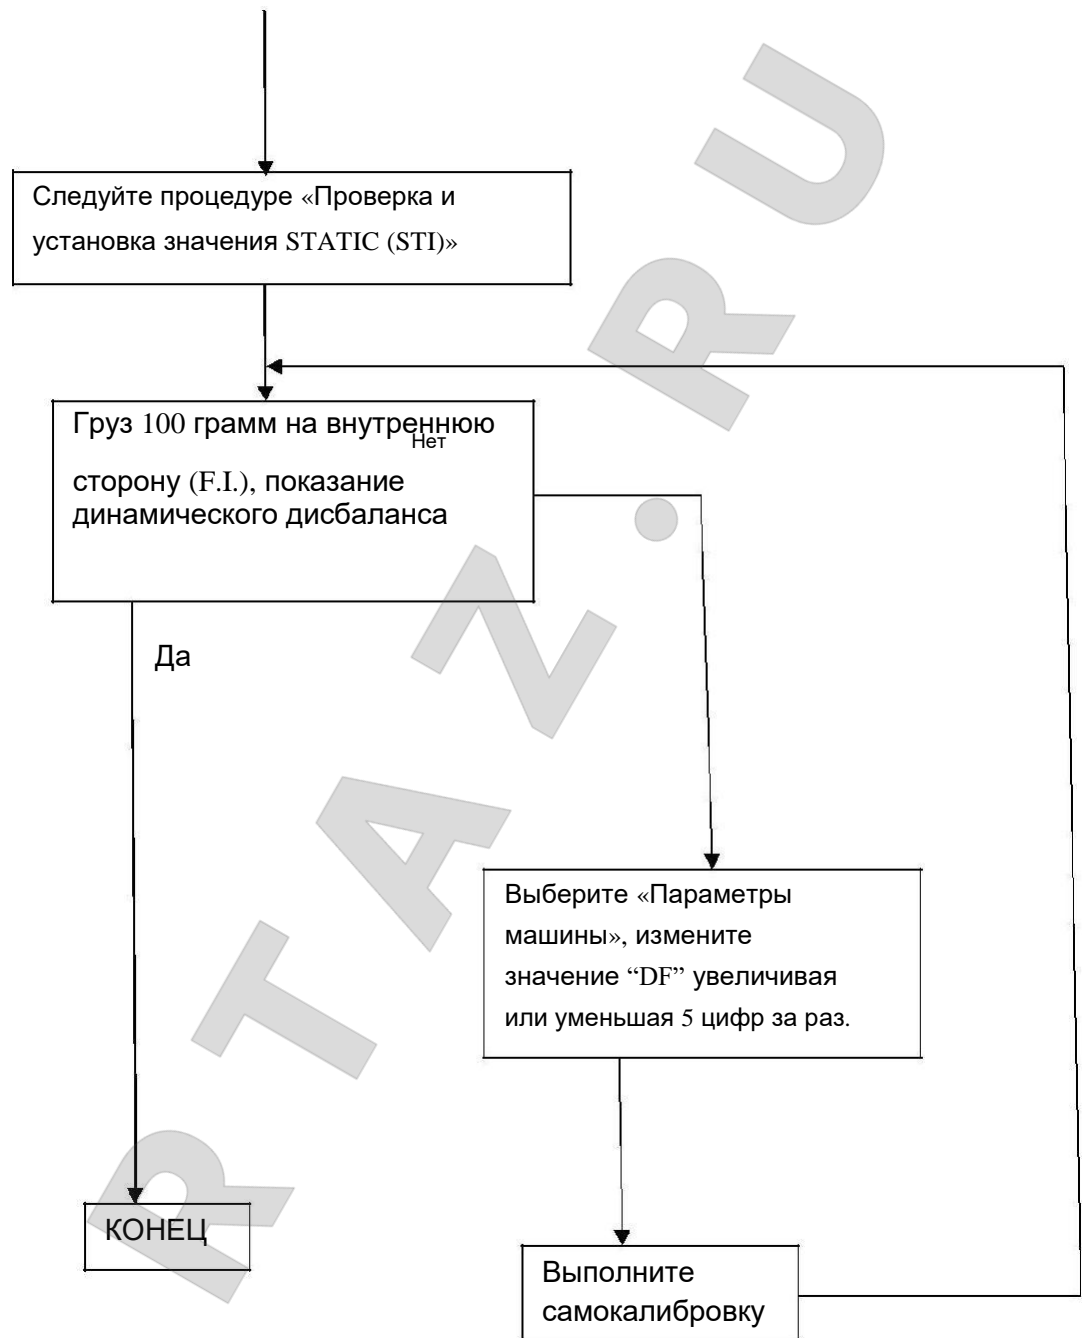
Следуйте процедуре «Проверка и установка значения STATIC (STI)»

Груз 100 грамм на внутреннюю сторону (F.I.), показание динамического дисбаланса

Нет

Да

Выберите «Параметры машины», измените значение “DF” увеличивая или уменьшая 5 цифр за раз.

КОНЕЦ

Выполните самокалибровку

RTAZ.RU